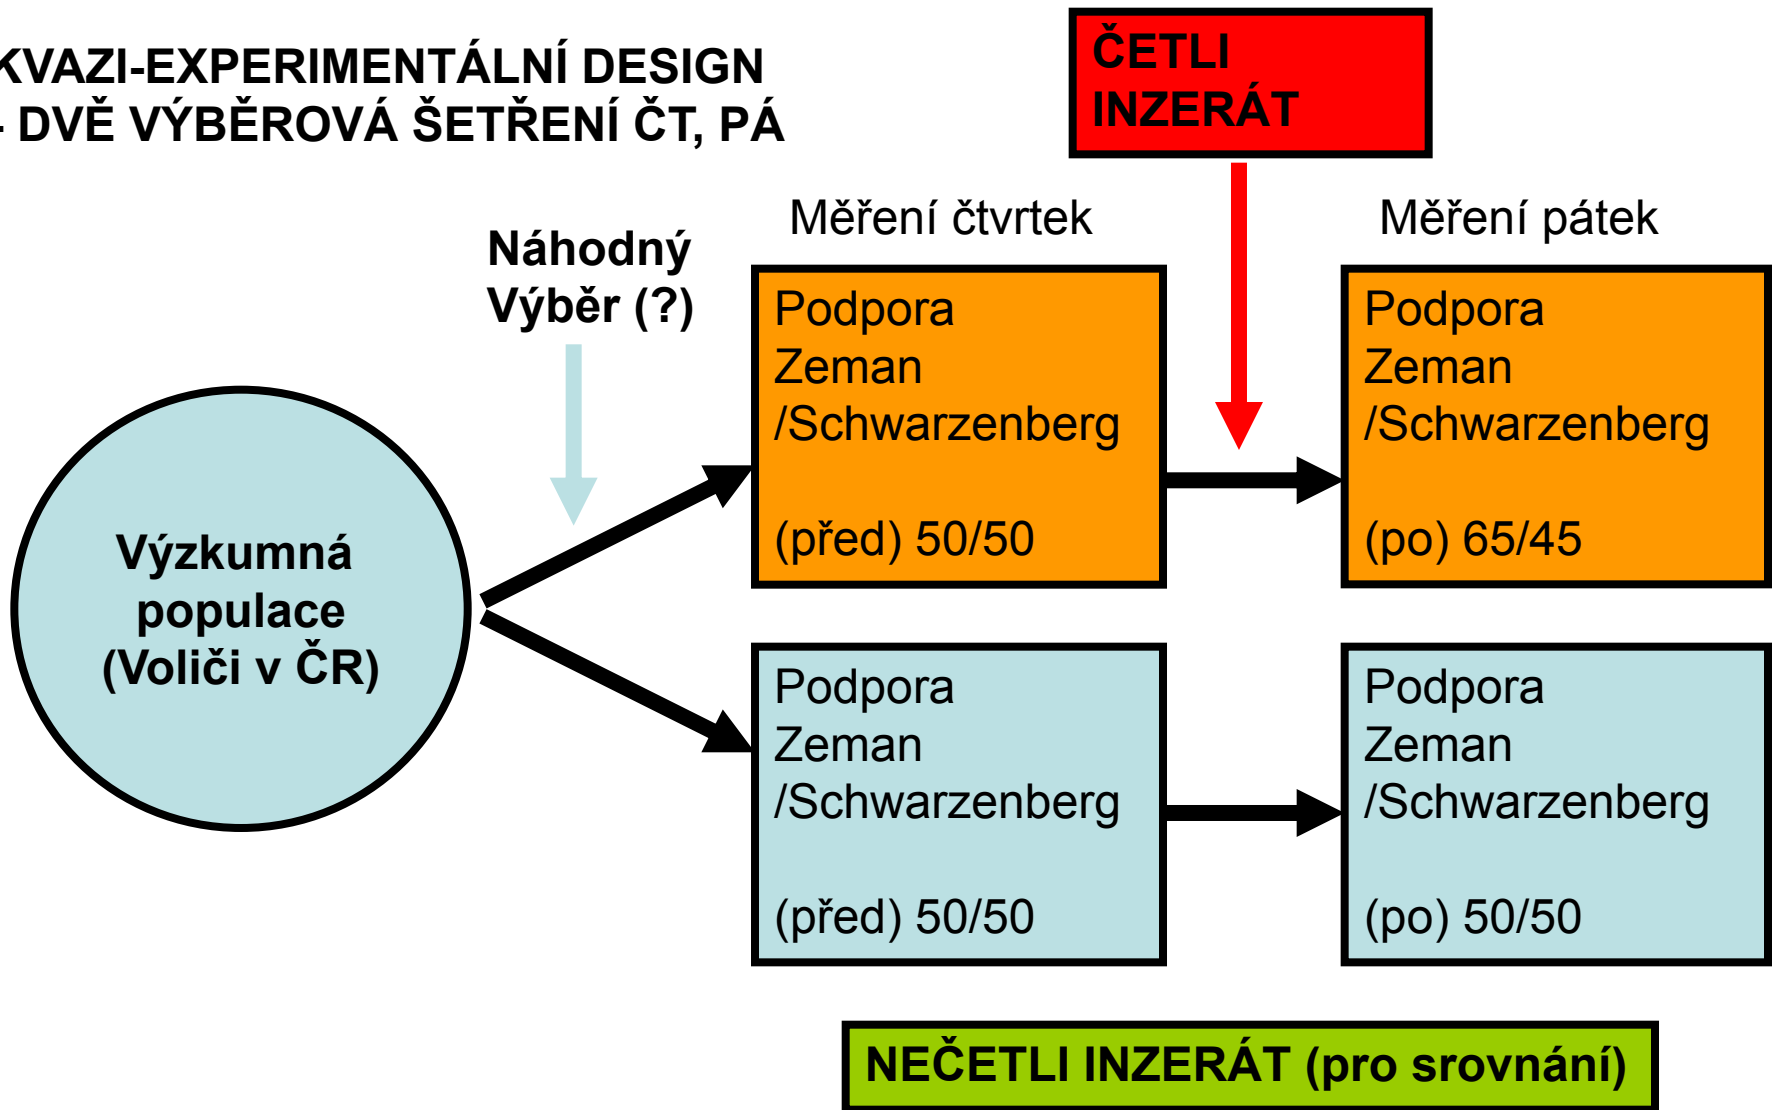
KVAZI-EXPERIMENTÁLNÍ DESIGN
- DVĚ VÝBĚROVÁ ŠETŘENÍ ČT, PÁ

ČETLI INZERÁT

Měření čtvrtek

Měření pátek

Náhodný Výběr (?)

Podpora Zeman /Schwarzenberg

(před) 50/50

Podpora Zeman /Schwarzenberg

(po) 65/45

Výzkumná populace (Voliči v ČR)

Podpora Zeman /Schwarzenberg

(před) 50/50

Podpora Zeman /Schwarzenberg

(po) 50/50

NEČETLI INZERÁT (pro srovnání)